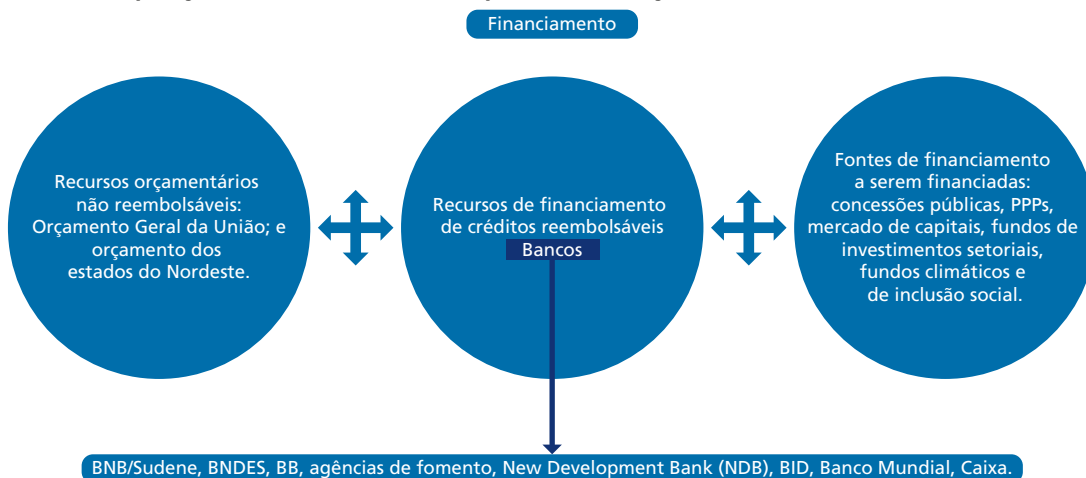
Financiamento

Recursos orçamentários não reembolsáveis: Orçamento Geral da União; e orçamento dos estados do Nordeste.

Recursos de financiamento de créditos reembolsáveis

Bancos

Fontes de financiamento a serem financiadas: concessões públicas, PPPs, mercado de capitais, fundos de investimentos setoriais, fundos climáticos e de inclusão social.

BNB/Sudene, BNDES, BB, agências de fomento, New Development Bank (NDB), BID, Banco Mundial, Caixa.